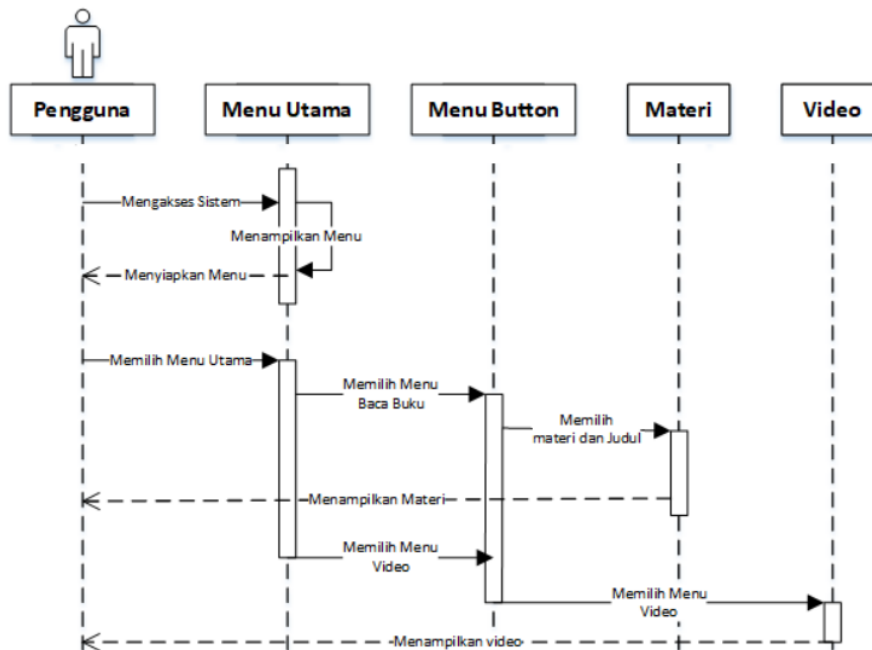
Pengguna

Menu Utama

Menu Button

Materi

Video

Mengakses Sistem

Menampilkan Menu

Menyiapkan Menu

Memilih Menu Utama

Memilih Menu Baca Buku

Memilih materi dan Judul

Menampilkan Materi

Memilih Menu Video

Memilih Menu Video

Menampilkan video